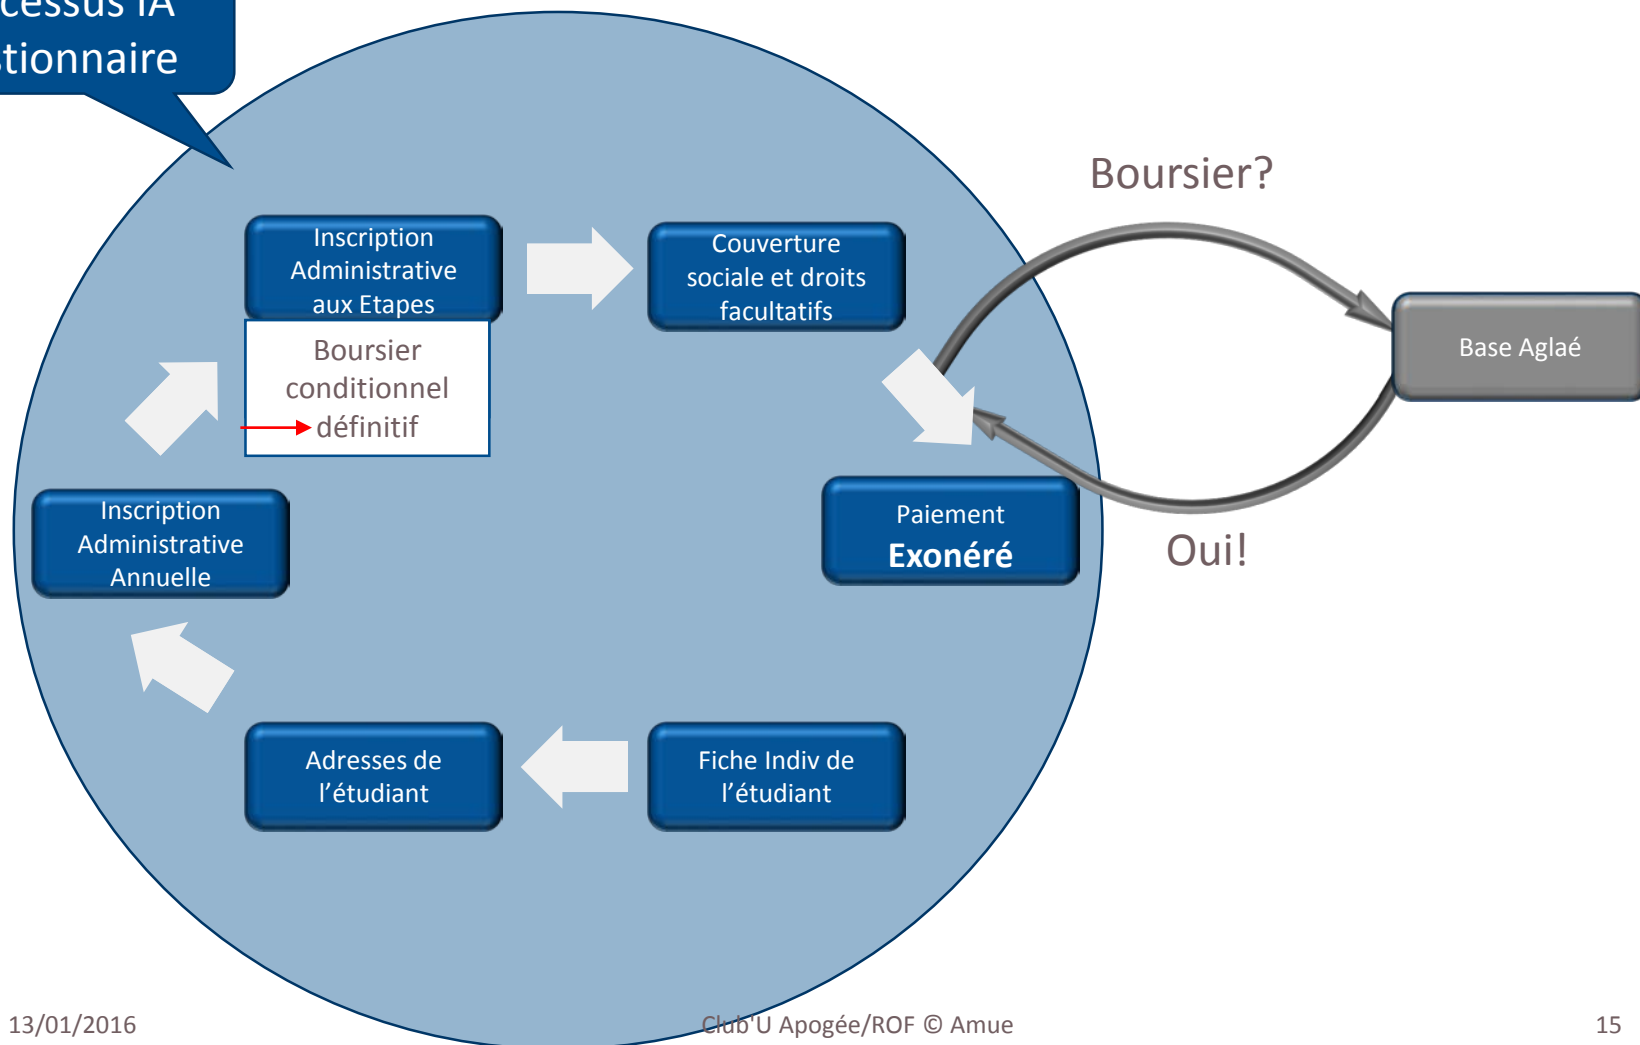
cessus IA
tionnaire

Boursier?

Inscription Administrative aux Etapes

Couverture sociale et droits facultatifs

Base Aglaé

Boursier conditionnel définitif

Inscription Administrative Annuelle

Paiement
Exonéré

Oui!

Adresses de l'étudiant

Fiche Indiv de l'étudiant

13/01/2016

Club'U Apogée/ROF © Amue

15